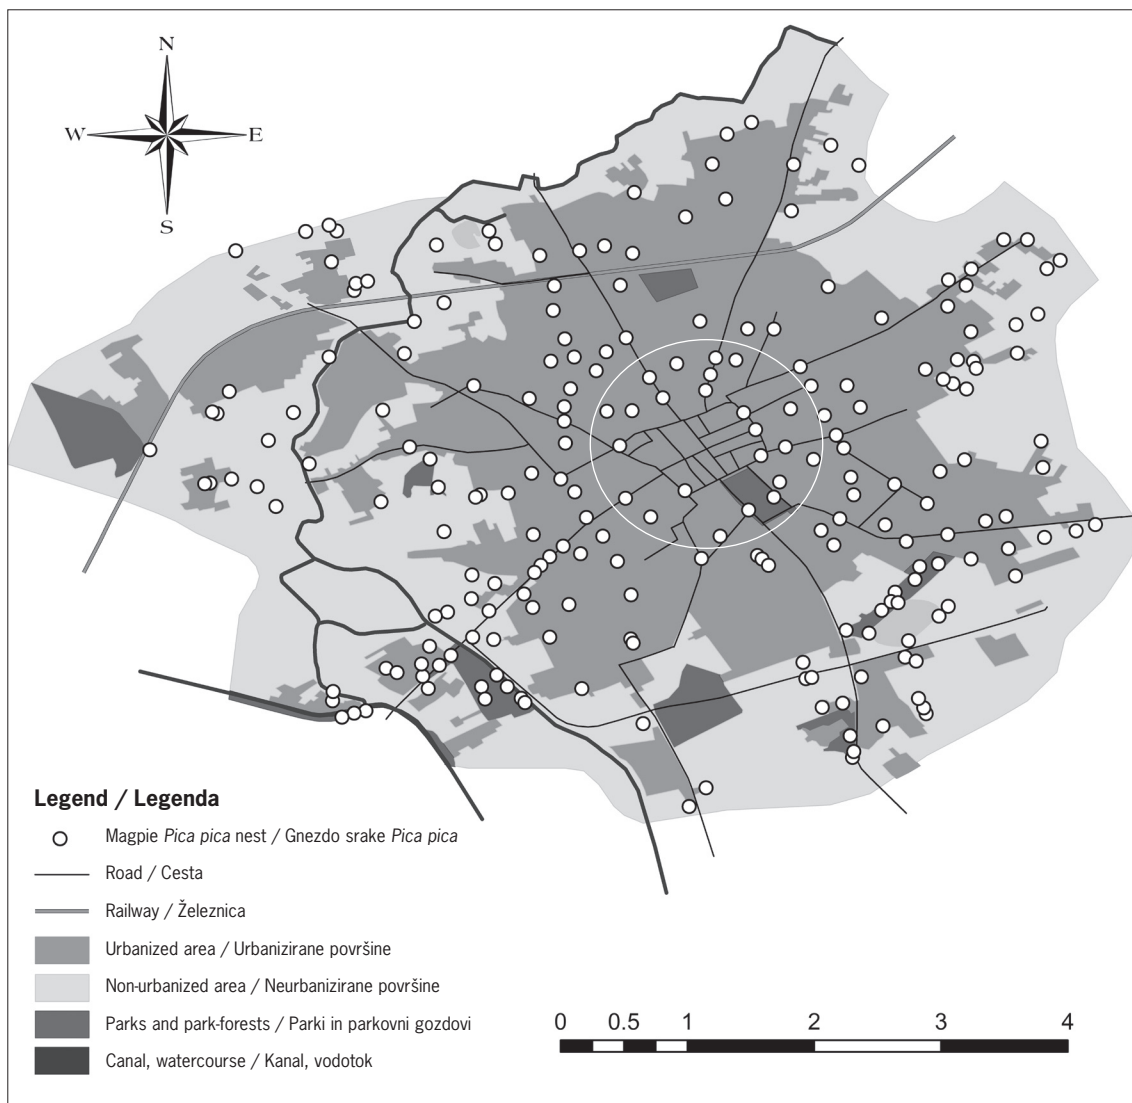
N
W
E
S

Legend / Legenda

Magpie *Pica pica* nest / Gnezdo srake *Pica pica*

Road / Cesta

Railway / Železnica

Urbanized area / Urbanizirane površine

Non-urbanized area / Neurbanizirane površine

Parks and park-forests / Parki in parkovni gozdovi

Canal, watercourse / Kanal, vodotok

0 0.5 1 2 3 4